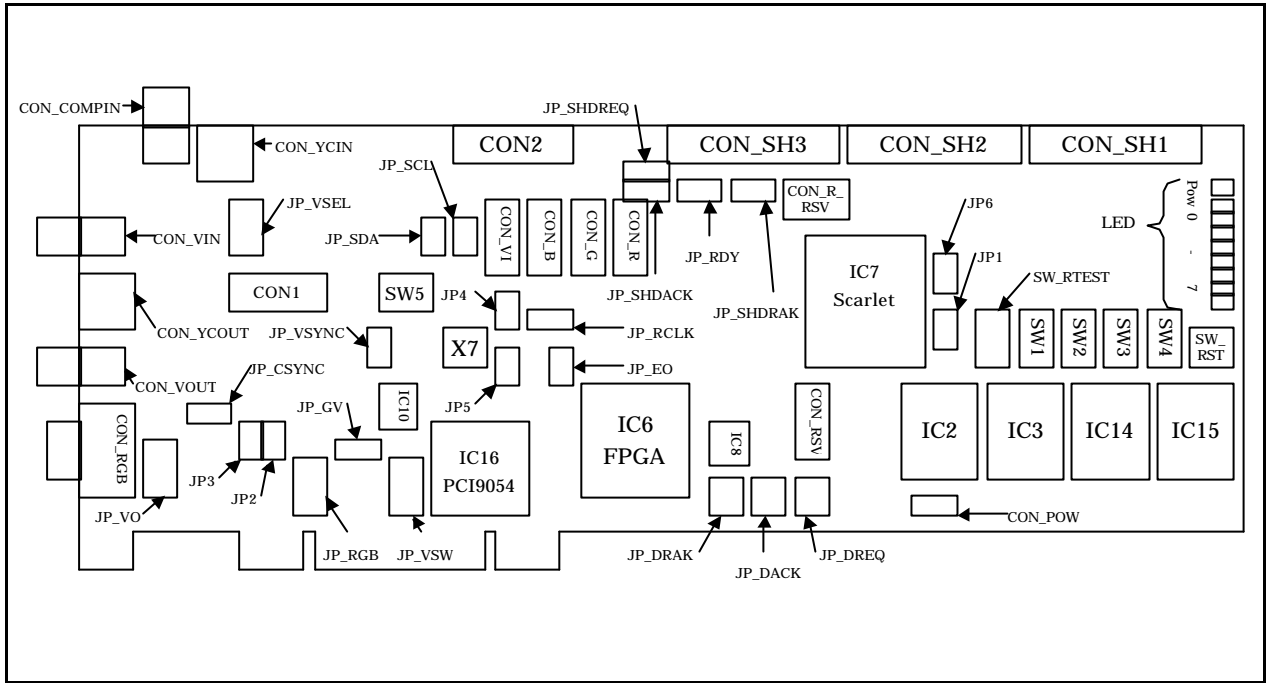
CON_COMPIN
CON_YCIN
JP_SHDREQ
CON2
CON_SH3
CON_SH2
CON_SH1
JP_SCL
JP_VSEL
CON_R_RSV
Pow 0 - 7
JP6
LED
JP_SDA
CON_VI
CON_B
CON_G
CON_R
CON_VIN
JP_RDY
IC7 Scarlet
JP1
SW_RTEST
CON1
SW5
JP_SHDACK
JP_SHDRAK
JP4
CON_YCOUT
JP_VSYNC
JP_RCLK
SW1
SW2
SW3
SW4
SW_RST
X7
CON_VOUT
JP_CSYNC
JP_EO
JP5
JP_GV
IC10
IC6 FPGA
CON_RSV
CON_RGB
IC2
IC3
IC14
IC15
IC8
IC16 PCI9054
JP3
JP2
JP_VO
CON_POW
JP_RGB
JP_VSW
JP_DRAK
JP_DACK
JP_DREQ